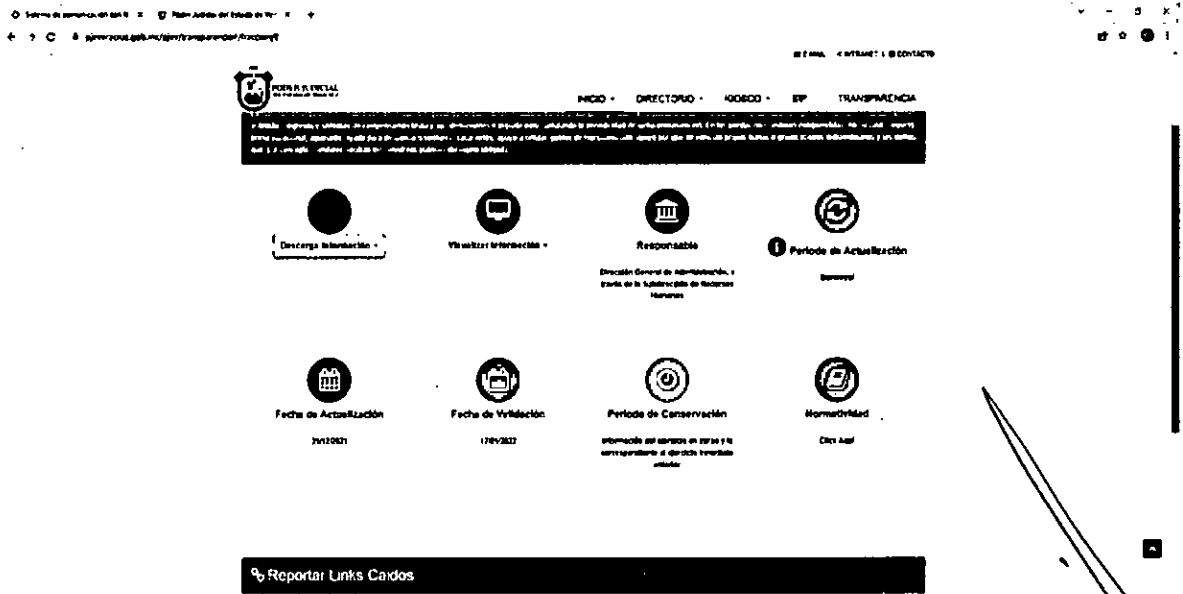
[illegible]

PODER JUDICIAL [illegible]

INICIO DIRECTORIO KIOSCO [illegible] TRANSPARENCIA

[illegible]

Descarga Información

Visualizar Información

Responsable

Dirección General de Administración, a través de la Subdirección de Recursos Humanos

Periodo de Actualización

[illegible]

Fecha de Actualización

31/12/2021

Fecha de Validación

17/01/2022

Periodo de Conservación

Información del ejercicio en curso y la correspondiente al ejercicio inmediato anterior

Normatividad

Clic Aquí

Reportar Links Caidos